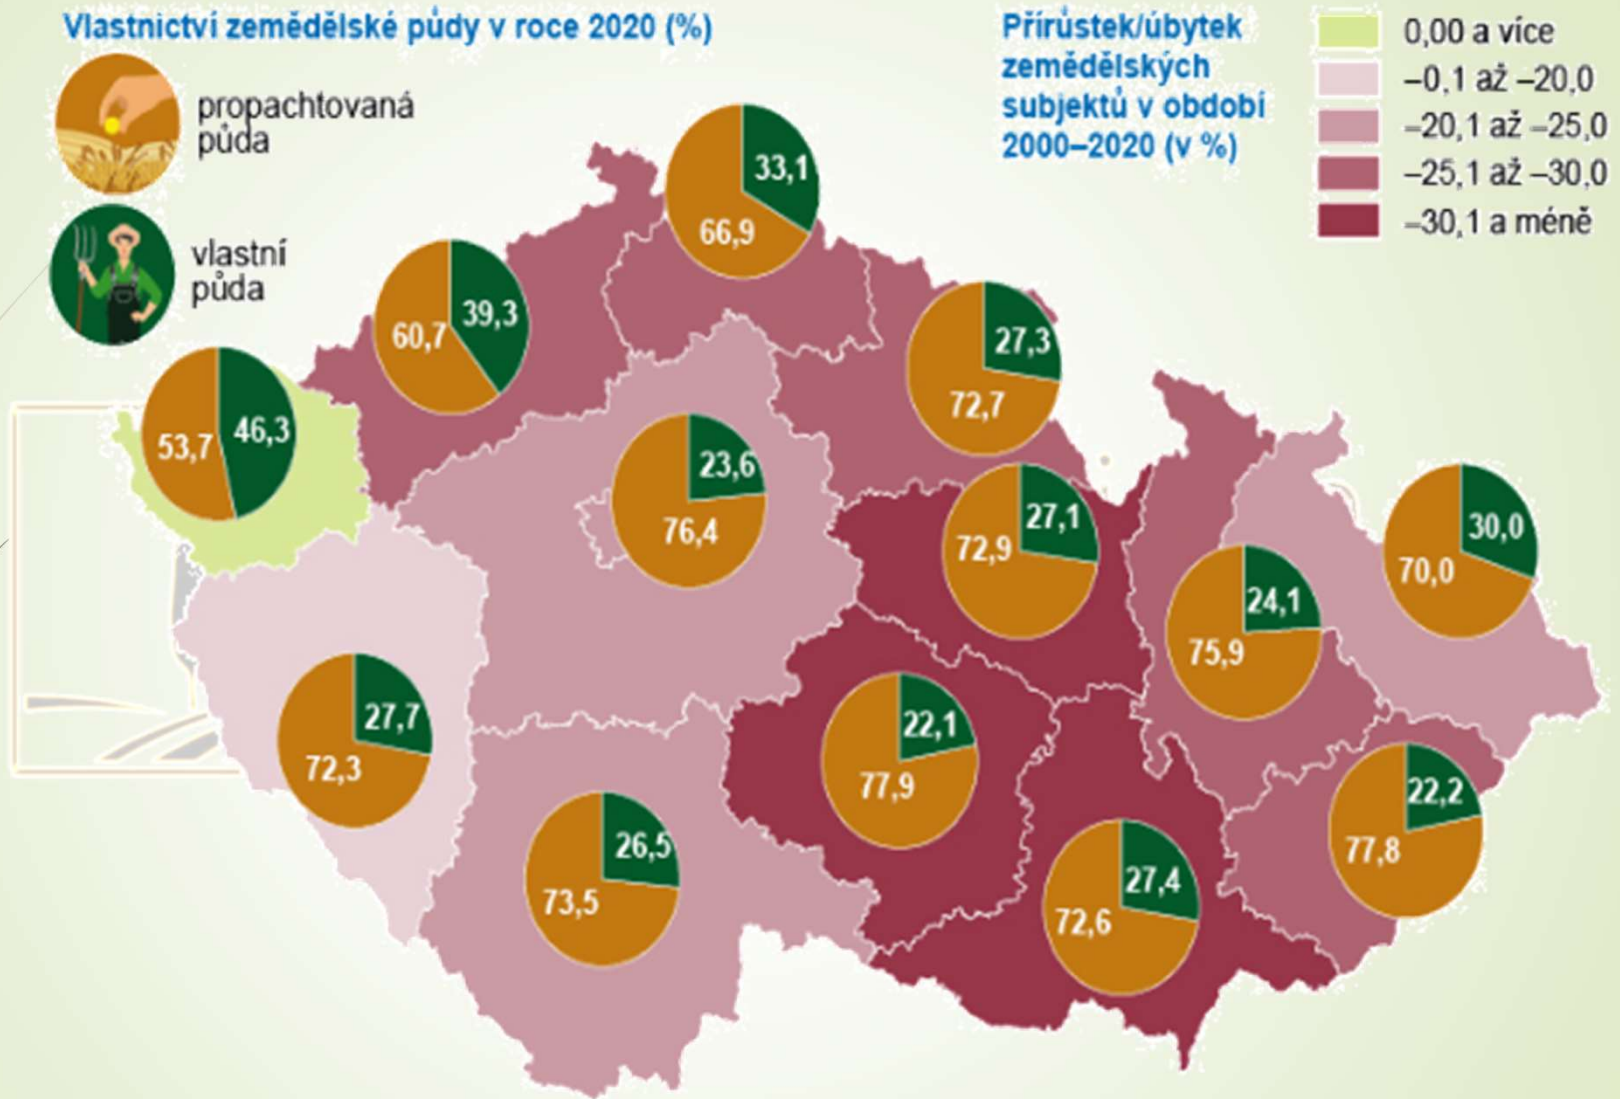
Vlastnictví zemědělské půdy v roce 2020 (%)

propachtovaná půda

vlastní půda

Přírůstek/úbytek zemědělských subjektů v období 2000–2020 (v %)

0,00 a více
–0,1 až –20,0
–20,1 až –25,0
–25,1 až –30,0
–30,1 a méně

33,1
66,9
39,3
60,7
46,3
53,7
27,3
72,7
23,6
76,4
27,1
72,9
30,0
70,0
24,1
75,9
27,7
72,3
22,1
77,9
22,2
77,8
26,5
73,5
27,4
72,6